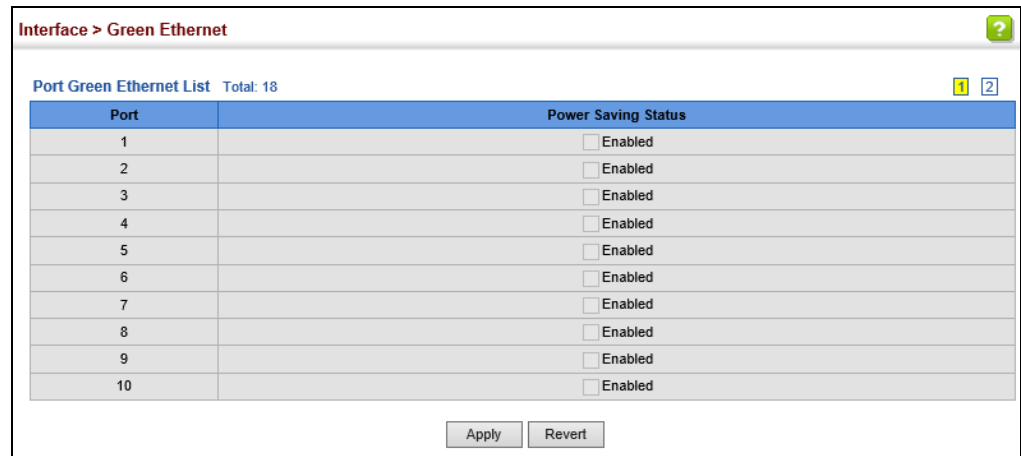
Interface > Green Ethernet

?

Port Green Ethernet List Total: 18

1 2

| Port | Power Saving Status |
|---|---|
| 1 | Enabled |
| 2 | Enabled |
| 3 | Enabled |
| 4 | Enabled |
| 5 | Enabled |
| 6 | Enabled |
| 7 | Enabled |
| 8 | Enabled |
| 9 | Enabled |
| 10 | Enabled |

Apply Revert